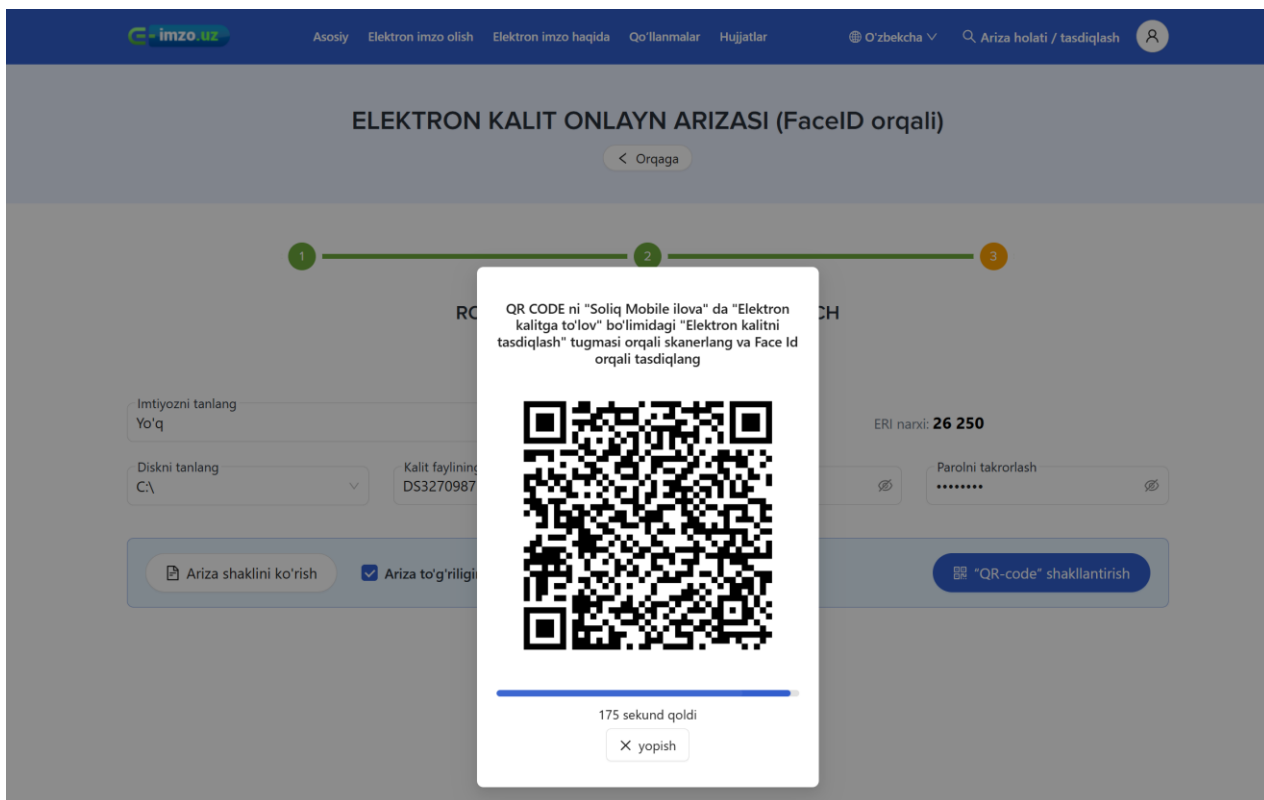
E-imzo.uz

Asosiy Elektron imzo olish Elektron imzo haqida Qo'llanmalar Hujjatlar

O'zbekcha

Ariza holati / tasdiqlash

ELEKTRON KALIT ONLAYN ARIZASI (FaceID orqali)

Orqaga

1 2 3

RO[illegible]CH

Imtiyozni tanlang
Yo'q

ERI narxi: 26 250

Diskni tanlang
C:\

Kalit faylining
DS3270987

Parolni takrorlash
••••••••

Ariza shaklini ko'rish

Ariza to'g'riligi

"QR-code" shakllantirish

QR CODE ni "Soliq Mobile ilova" da "Elektron kalitga to'lov" bo'limidagi "Elektron kalitni tasdiqlash" tugmasi orqali skanerlang va Face Id orqali tasdiqlang

175 sekund qoldi

yopish